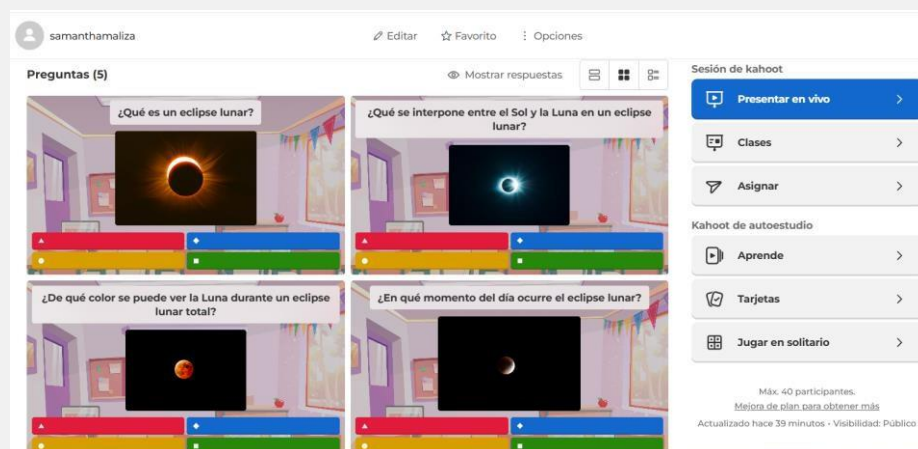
samanthamaliza

Editar

Favorito

Opciones

Preguntas (5)

Mostrar respuestas

¿Qué es un eclipse lunar?

¿Qué se interpone entre el Sol y la Luna en un eclipse lunar?

¿De qué color se puede ver la Luna durante un eclipse lunar total?

¿En qué momento del día ocurre el eclipse lunar?

Sesión de kahoot

Presentar en vivo

Clases

Asignar

Kahoot de autoestudio

Aprende

Tarjetas

Jugar en solitario

Máx. 40 participantes.

Mejora de plan para obtener más

Actualizado hace 39 minutos • Visibilidad: Público